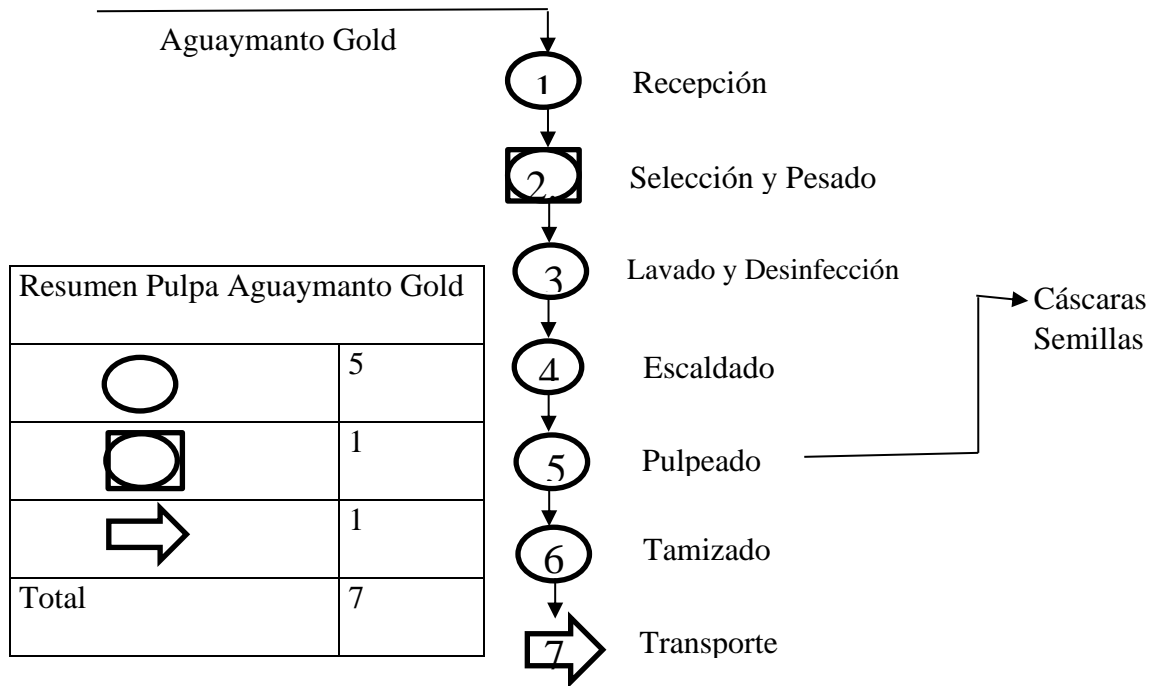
Aguaymanto Gold

1 Recepción

2 Selección y Pesado

3 Lavado y Desinfección

4 Escaldado

5 Pulpeado

Cáscaras
Semillas

6 Tamizado

7 Transporte

| Resumen Pulpa Aguaymanto Gold | |
|---|---|
| | 5 |
| | 1 |
| | 1 |
| Total | 7 |